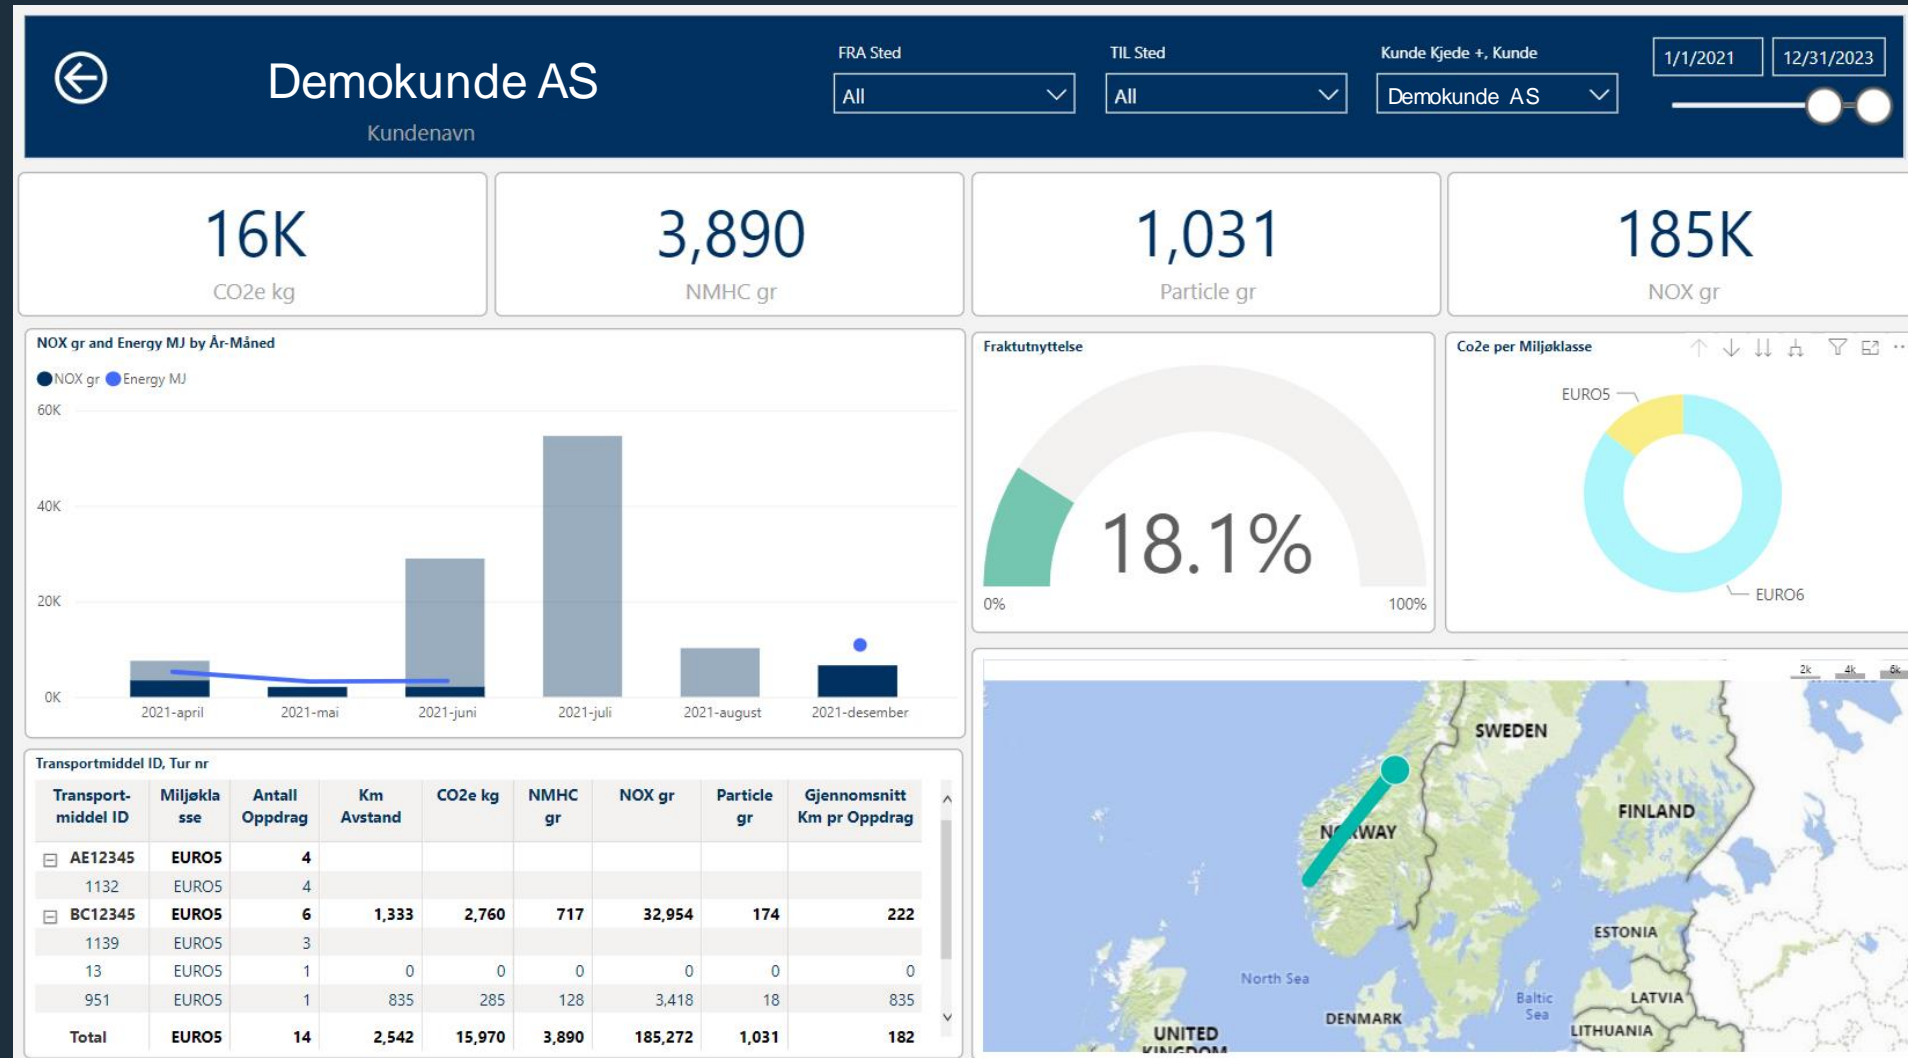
Demokunde AS
Kundenavn

FRA Sted
All

TIL Sted
All

Kunde Kjede +, Kunde
Demokunde AS

1/1/2021
12/31/2023

16K
CO2e kg

3,890
NMHC gr

1,031
Particle gr

185K
NOX gr

NOX gr and Energy MJ by År-Måned
NOX gr Energy MJ
60K
40K
20K
0K
2021-april 2021-mai 2021-juni 2021-juli 2021-august 2021-desember

Fraktutnyttelse
18.1%
0%
100%

Co2e per Miljøklasse
EURO5
EURO6

Transportmiddel ID, Tur nr

| Transportmiddel ID | Miljøklasse | Antall Oppdrag | Km Avstand | CO2e kg | NMHC gr | NOX gr | Particle gr | Gjennomsnitt Km pr Oppdrag |
|---|---|---|---|---|---|---|---|---|
| ⊟ AE12345 | EURO5 | 4 | | | | | | |
| 1132 | EURO5 | 4 | | | | | | |
| ⊟ BC12345 | EURO5 | 6 | 1,333 | 2,760 | 717 | 32,954 | 174 | 222 |
| 1139 | EURO5 | 3 | | | | | | |
| 13 | EURO5 | 1 | 0 | 0 | 0 | 0 | 0 | 0 |
| 951 | EURO5 | 1 | 835 | 285 | 128 | 3,418 | 18 | 835 |
| Total | EURO5 | 14 | 2,542 | 15,970 | 3,890 | 185,272 | 1,031 | 182 |

2k 4k 6k
SWEDEN
NORWAY
FINLAND
ESTONIA
North Sea
Baltic Sea
LATVIA
DENMARK
LITHUANIA
UNITED KINGDOM